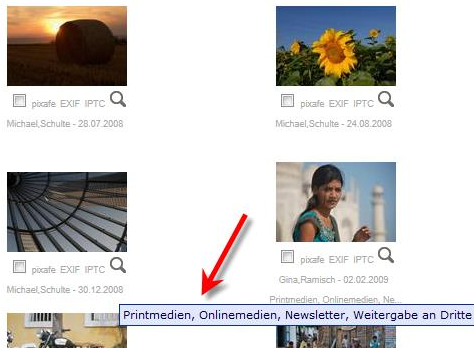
pixafe EXIF IPTC

Michael,Schulte - 28.07.2008

pixafe EXIF IPTC

Michael,Schulte - 24.08.2008

pixafe EXIF IPTC

Michael,Schulte - 30.12.2008

pixafe EXIF IPTC

Gina,Ramisch - 02.02.2009

Printmedien, Onlinemedien, Ne...

Printmedien, Onlinemedien, Newsletter, Weitergabe an Dritte